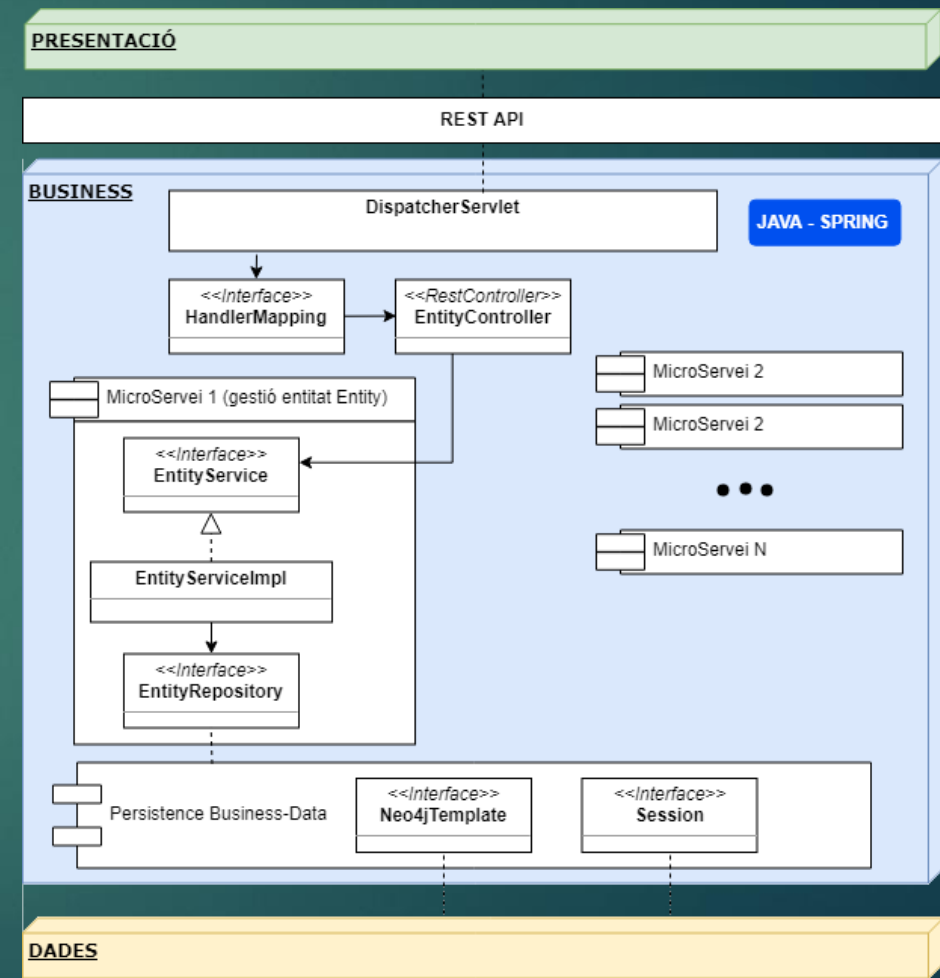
PRESENTACIÓ

REST API

BUSINESS

DispatcherServlet

JAVA - SPRING

<<Interface>>
HandlerMapping

<<RestController>>
EntityController

MicroServei 2

MicroServei 1 (gestió entitat Entity)

MicroServei 2

<<Interface>>
EntityService

MicroServei N

EntityServiceImpl

<<Interface>>
EntityRepository

Persistence Business-Data

<<Interface>>
Neo4jTemplate

<<Interface>>
Session

DADES